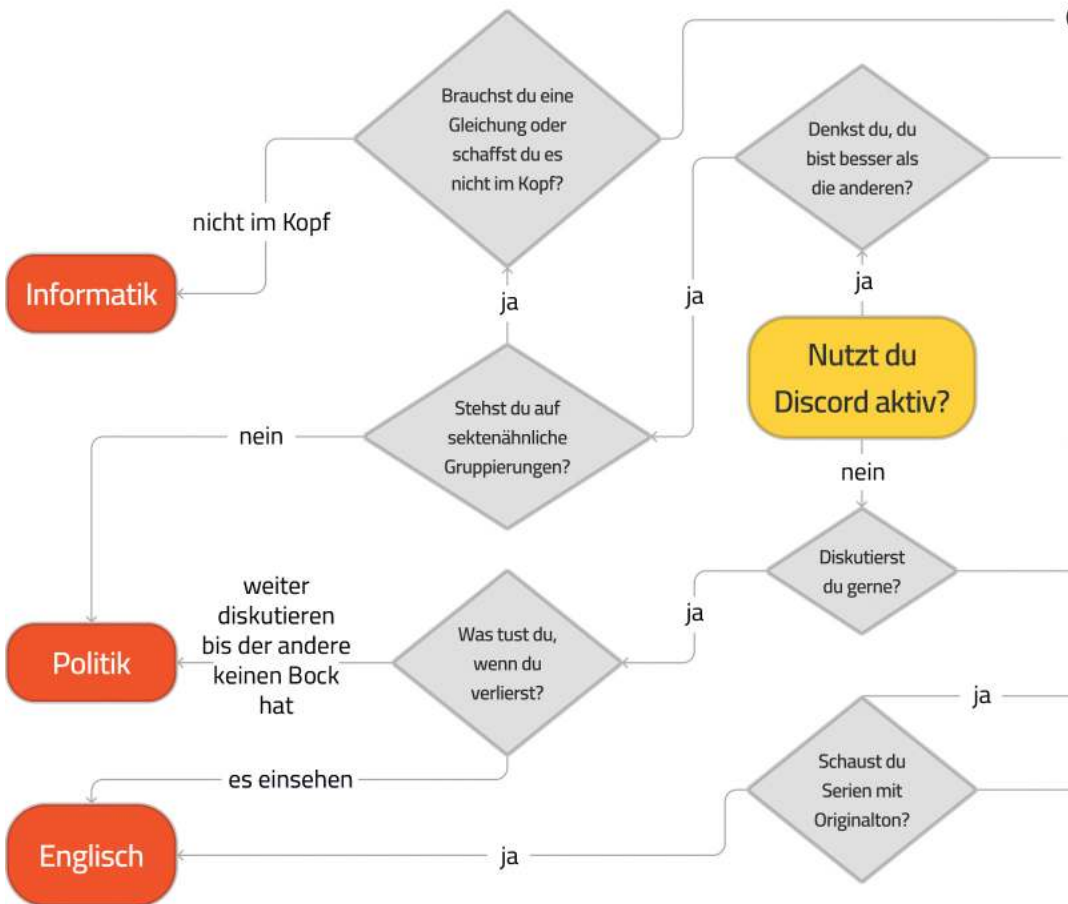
Brauchst du eine Gleichung oder schaffst du es nicht im Kopf?

nicht im Kopf

Informatik

Denkst du, du bist besser als die anderen?

ja

ja

ja

Nutzt du Discord aktiv?

Stehst du auf sektenähnliche Gruppierungen?

nein

nein

Diskutierst du gerne?

weiter diskutieren bis der andere keinen Bock hat

ja

Was tust du, wenn du verlierst?

Politik

ja

es einsehen

Schaust du Serien mit Originalton?

Englisch

ja